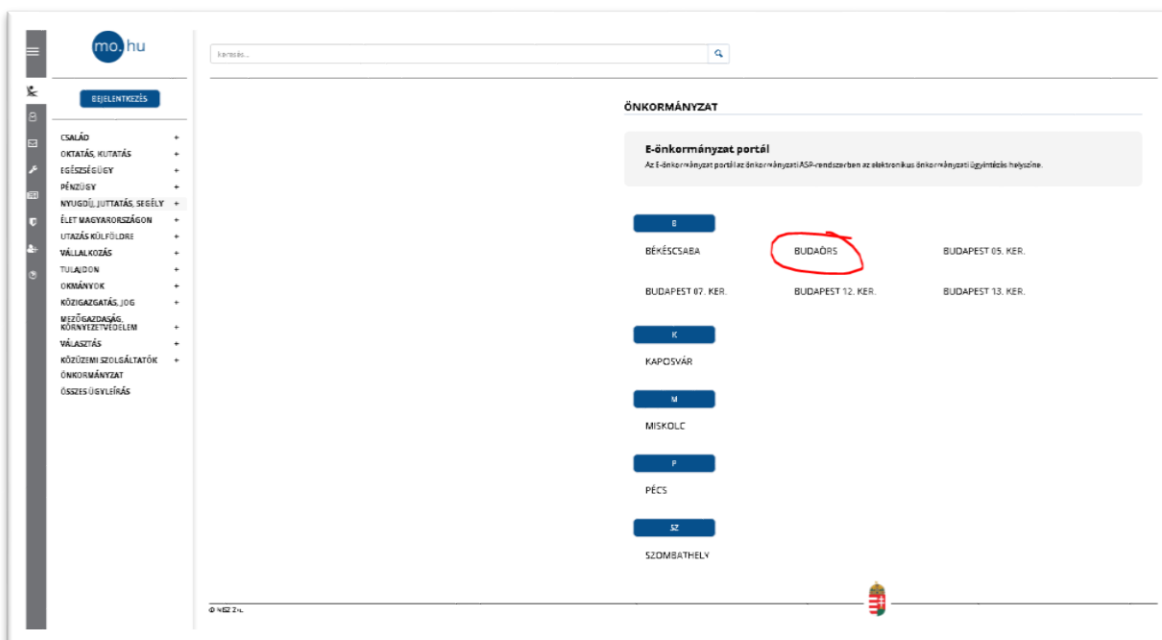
mo.hu

keresés...

BEJELENTKEZÉS

CSALÁD +
OKTATÁS, KUTATÁS +
EGÉSZSÉGÜGY +
PÉNZÜGY +
NYUGDÍJ, JUTTATÁS, SEGÉLY +
ÉLET MAGYARORSZÁGON +
UTAZÁS KÜLFÖLDRE +
VÁLLALKOZÁS +
TULAJDON +
OKMÁNYOK +
KÖZIGAZGATÁS, JOG +
MEZŐGAZDASÁG, KÖRNYEZETVÉDELEM +
VÁLASZTÁS +
KÖZÜZEMI SZOLGÁLTATÓK +
ÖNKORMÁNYZAT
ÖSSZES ÜGYLEÍRÁS

ÖNKORMÁNYZAT

E-önkormányzat portál
Az E-önkormányzat portál az önkormányzati ASP-rendszerben az elektronikus önkormányzati ügyintézés helyszíne.

B

BÉKÉSCSABA
BUDAÖRS
BUDAPEST 05. KER.
BUDAPEST 07. KER.
BUDAPEST 12. KER.
BUDAPEST 13. KER.

K

KAPOSVÁR

M

MISKOLC

P

PÉCS

SZ

SZOMBATHELY

© NISZ Zrt.